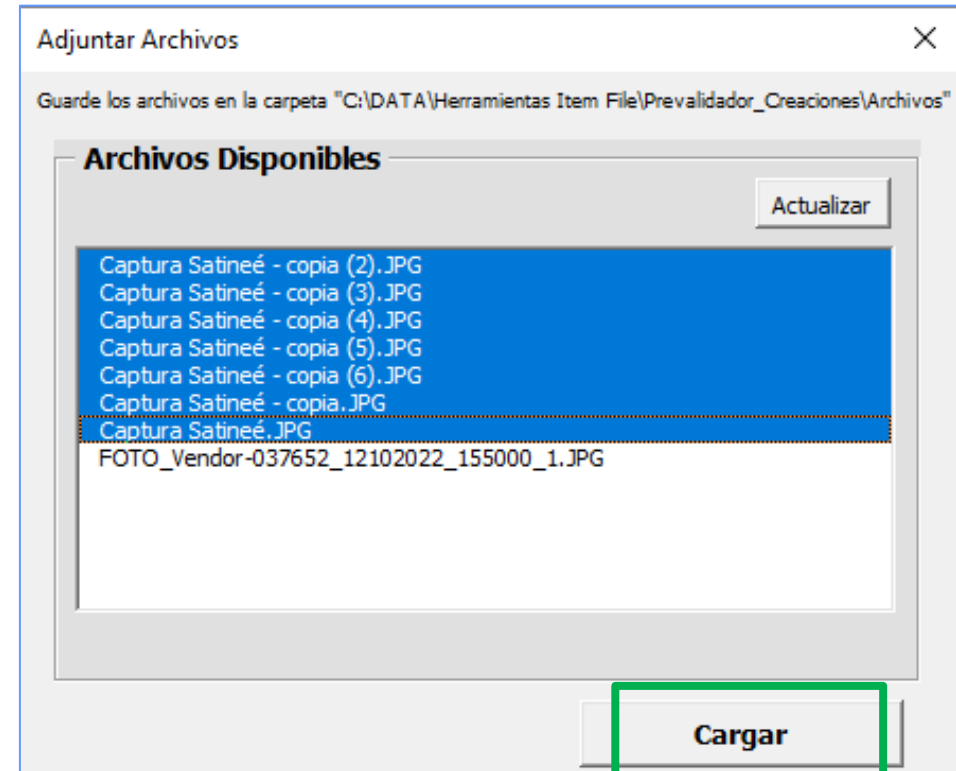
Adjuntar Archivos

×

Guarde los archivos en la carpeta "C:\DATA\Herramientas Item File\Prevalidador_Creaciones\Archivos"

Archivos Disponibles

Actualizar

Captura Satineé - copia (2).JPG
Captura Satineé - copia (3).JPG
Captura Satineé - copia (4).JPG
Captura Satineé - copia (5).JPG
Captura Satineé - copia (6).JPG
Captura Satineé - copia.JPG
Captura Satineé.JPG
FOTO_Vendor-037652_12102022_155000_1.JPG

Cargar